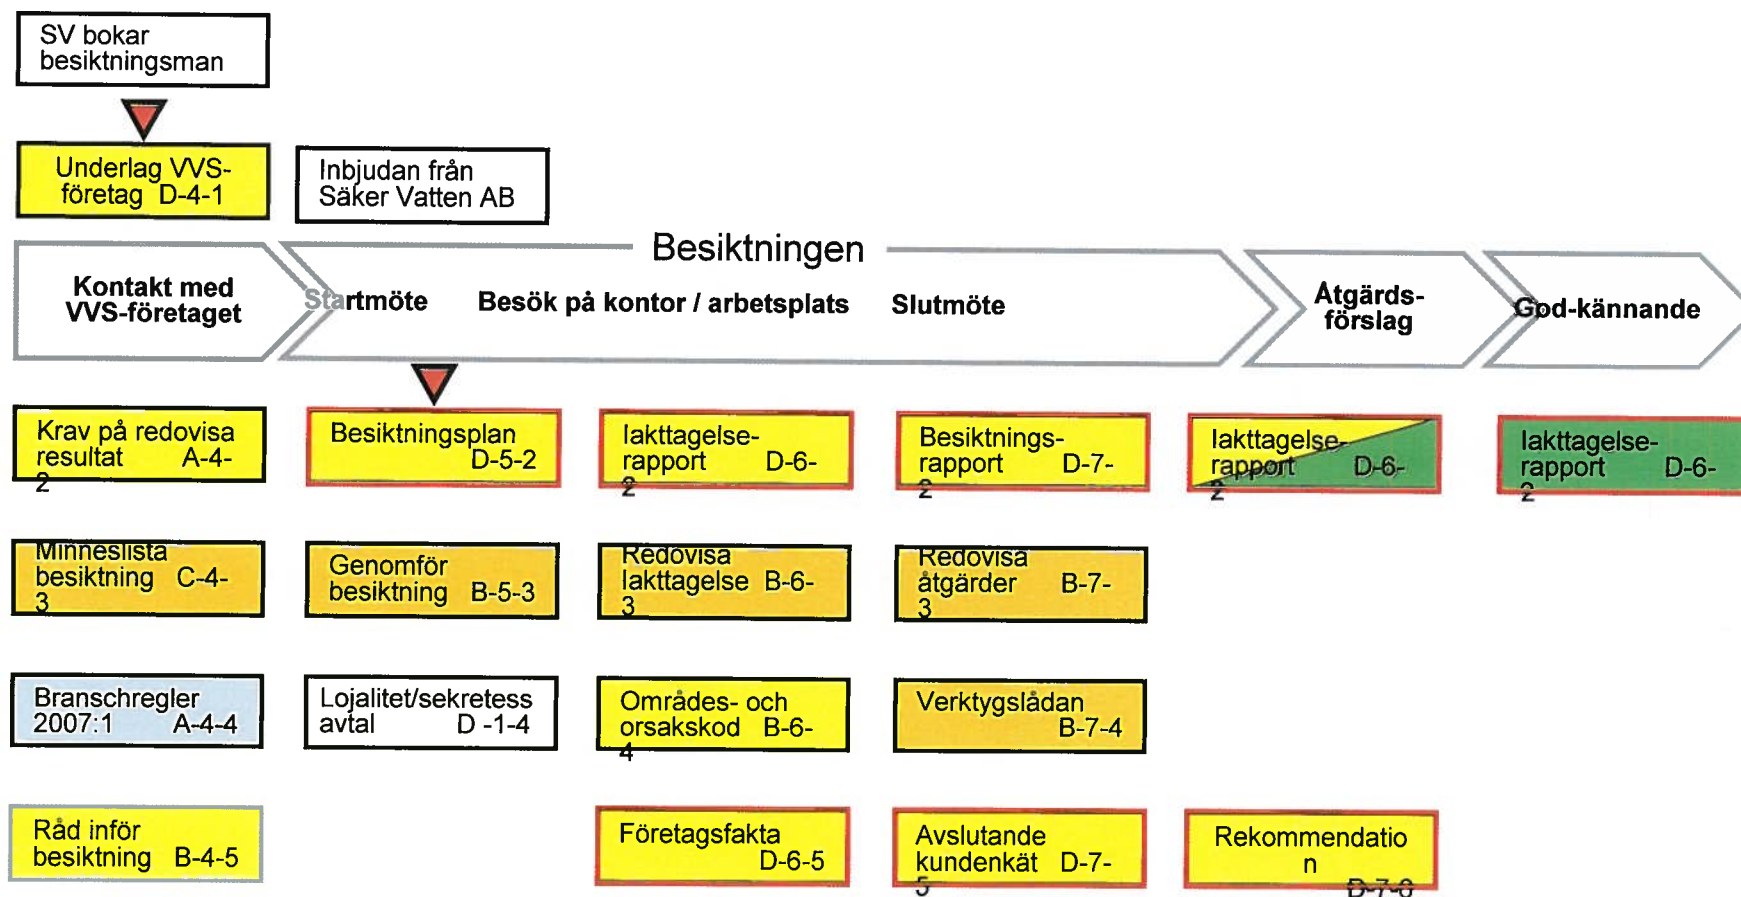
SV bokar besiktningsman

Underlag VVS-företag D-4-1

Inbjudan från Säker Vatten AB

Besiktningen

Kontakt med VVS-företaget

Startmöte

Besök på kontor / arbetsplats

Slutmöte

Åtgärds-förslag

God-kännande

Krav på redovisa resultat A-4-2

Besiktningsplan D-5-2

Iakttagelse-rapport D-6-2

Besiktnings-rapport D-7-2

Iakttagelse-rapport D-6-2

Iakttagelse-rapport D-6-2

Minneslista besiktning C-4-3

Genomför besiktning B-5-3

Redovisa Iakttagelse B-6-3

Redovisa åtgärder B-7-3

Branschregler 2007:1 A-4-4

Lojalitet/sekretess avtal D -1-4

Områdes- och orsakskod B-6-4

Verktygslådan B-7-4

Råd inför besiktning B-4-5

Företagsfakta D-6-5

Avslutande kundenkät D-7-5

Rekommendation D-7-6